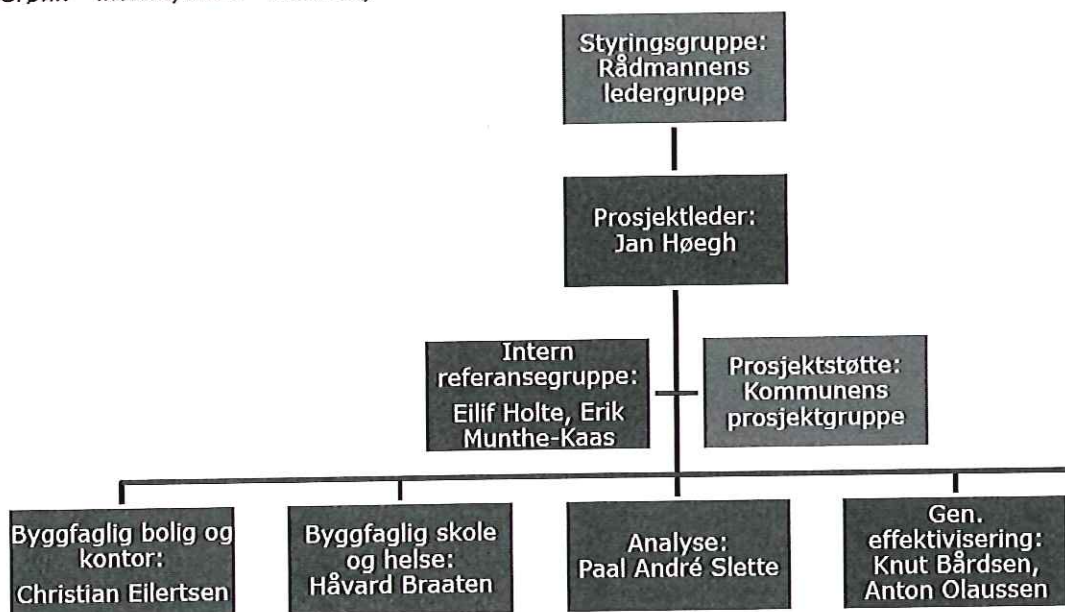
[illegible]

Styringsgruppe: Rådmannens ledergruppe

Prosjektleder: Jan Høegh

Intern referansegruppe: Eilif Holte, Erik Munthe-Kaas

Prosjektstøtte: Kommunens prosjektgruppe

Byggfaglig bolig og kontor: Christian Eilertsen

Byggfaglig skole og helse: Håvard Braaten

Analyse: Paal André Slette

Gen. effektivisering: Knut Bårdsen, Anton Olaussen